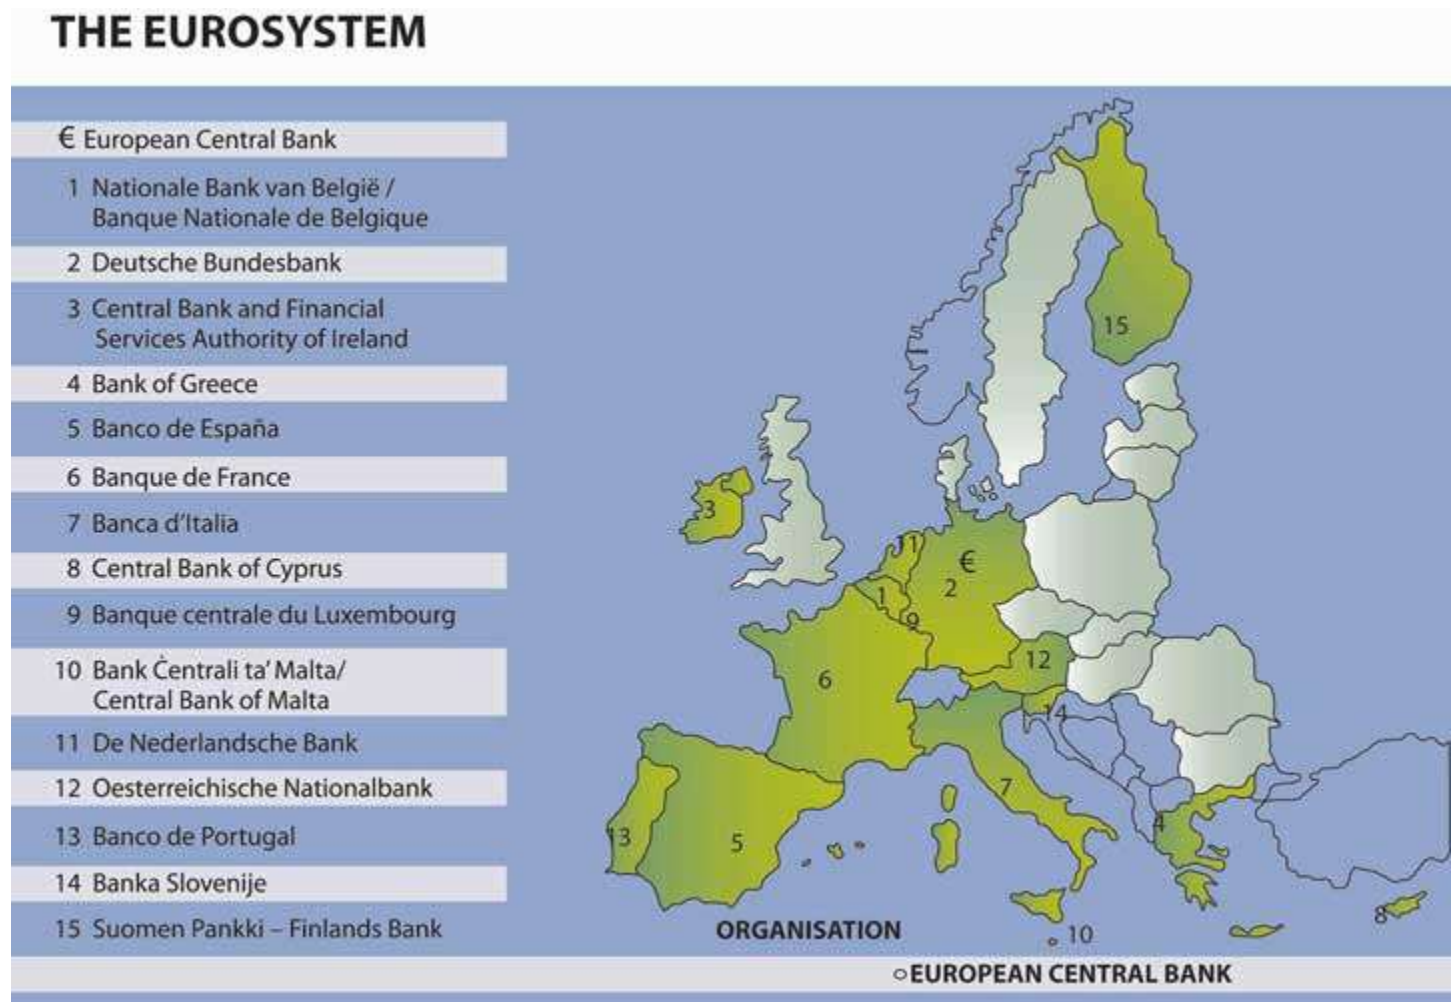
THE EUROSYSTEM

€ European Central Bank

1 Nationale Bank van België / Banque Nationale de Belgique

2 Deutsche Bundesbank

3 Central Bank and Financial Services Authority of Ireland

4 Bank of Greece

5 Banco de España

6 Banque de France

7 Banca d'Italia

8 Central Bank of Cyprus

9 Banque centrale du Luxembourg

10 Bank Ċentrali ta' Malta/ Central Bank of Malta

11 De Nederlandsche Bank

12 Oesterreichische Nationalbank

13 Banco de Portugal

14 Banka Slovenije

15 Suomen Pankki – Finlands Bank

15

3

11

€

2

1

9

12

6

14

7

4

13

5

8

10

ORGANISATION

EUROPEAN CENTRAL BANK